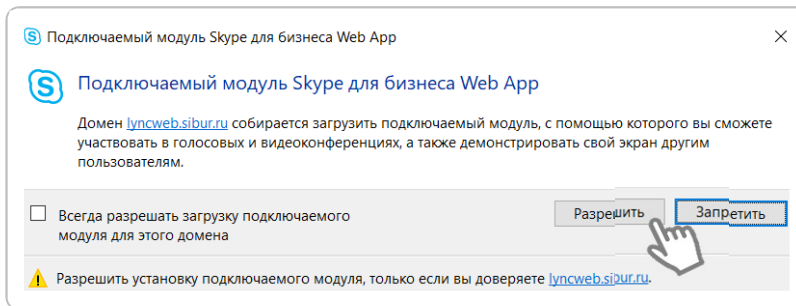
Подключаемый модуль Skype для бизнеса Web App

Подключаемый модуль Skype для бизнеса Web App

Домен lyncweb.sibur.ru собирается загрузить подключаемый модуль, с помощью которого вы сможете участвовать в голосовых и видеоконференциях, а также демонстрировать свой экран другим пользователям.

Всегда разрешать загрузку подключаемого модуля для этого домена

Разрешить

Запретить

Разрешить установку подключаемого модуля, только если вы доверяете lyncweb.sibur.ru.